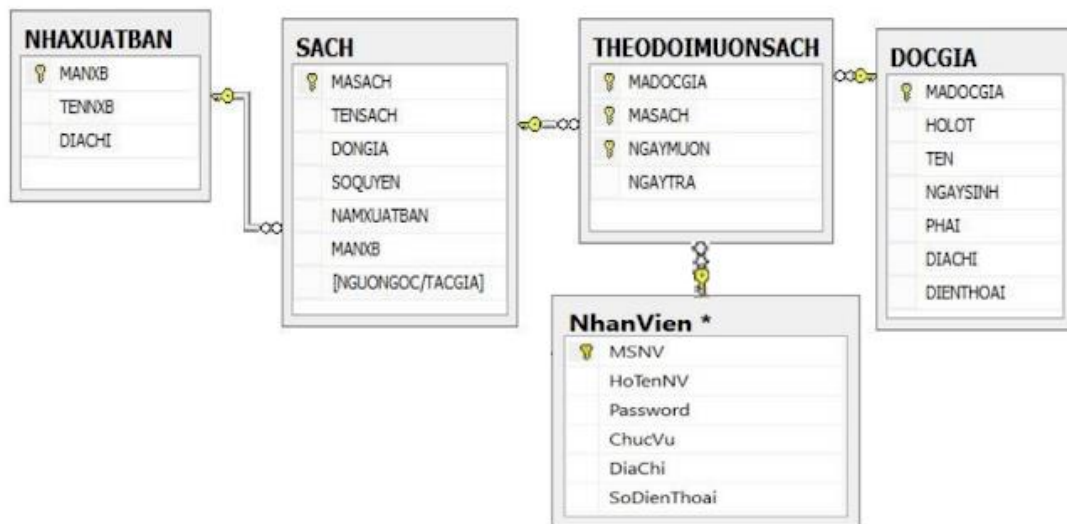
NHAXUATBAN
MANXB
TENNXB
DIACHI

SACH
MASACH
TENSACH
DONGIA
SOQUYEN
NAMXUATBAN
MANXB
[NGUONGOC/TACGIA]

THEODOIMUONSACH
MADOCGIA
MASACH
NGAYMUON
NGAYTRA

DOCGIA
MADOCGIA
HOLOT
TEN
NGAYSINH
PHAI
DIACHI
DIENTHOAI

NhanVien *
MSNV
HoTenNV
Password
ChucVu
DiaChi
SoDienThoai